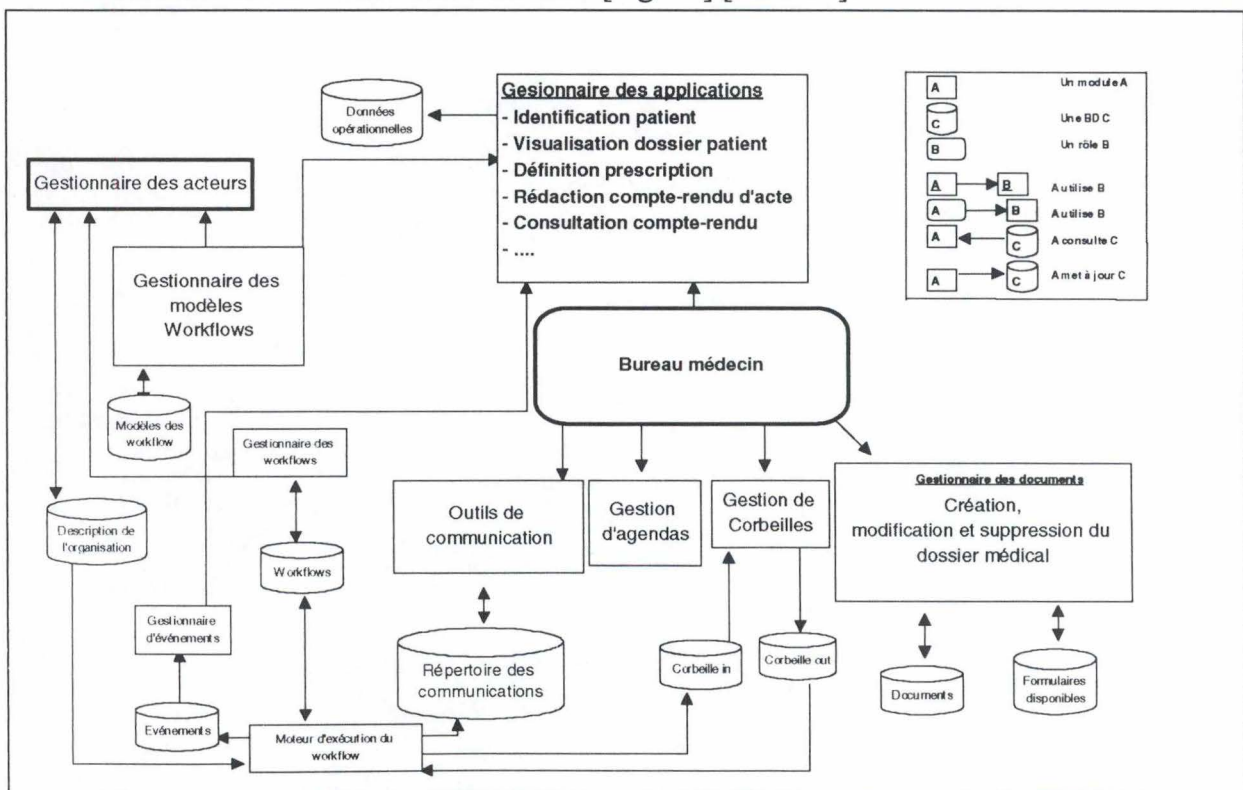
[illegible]

Gesionnaire des applications
- Identification patient
- Visualisation dossier patient
- Définition prescription
- Rédaction compte-rendu d'acte
- Consultation compte-rendu
- ....

Données opérationnelles

Gestionnaire des acteurs

Gestionnaire des modèles Workflows

Modèles des workflow

Gestionnaire des workflows

Description de l'organisation

Workflows

Gestionnaire d'événements

Evénements

Moteur d'exécution du workflow

Bureau médecin

Outils de communication

Gestion d'agendas

Gestion de Corbeilles

Répertoire des communications

Corbeille in

Corbeille out

Gestionnaire des documents
Création, modification et suppression du dossier médical

Documents

Formulaires disponibles

A Un module A
C Une BD C
B Un rôle B
A B A utilise B
A B A utilise B
A C A consulte C
A C A met à jour C